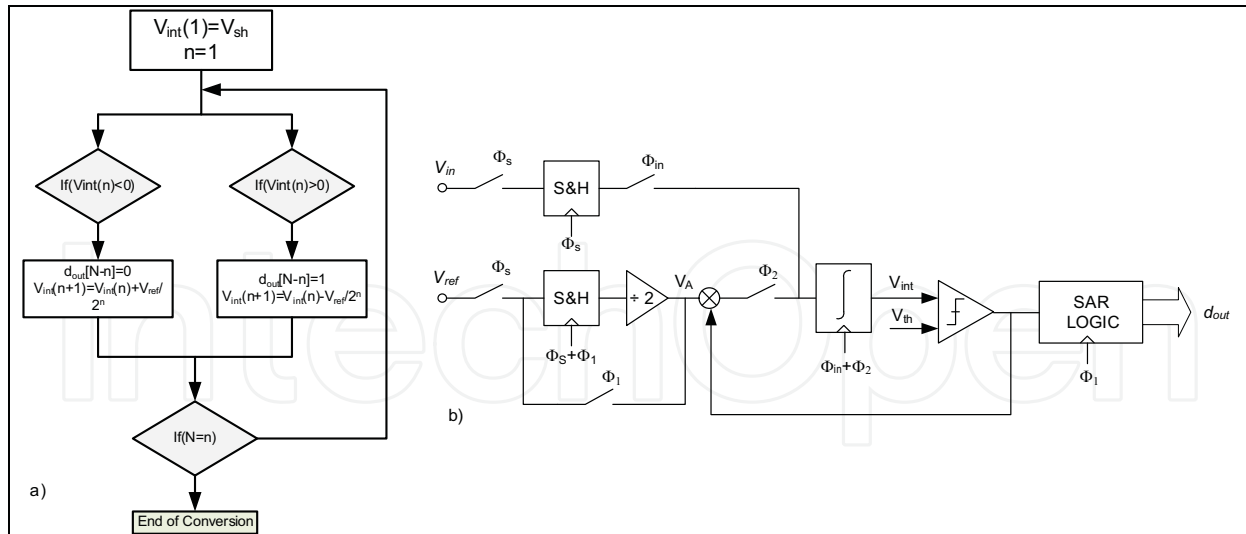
$V_{int}(1)=V_{sh}$
n=1

If(Vint(n)<0)

If(Vint(n)>0)

$d_{out}[N-n]=0$
$V_{int}(n+1)=V_{int}(n)+V_{ref}/2^n$

$d_{out}[N-n]=1$
$V_{int}(n+1)=V_{int}(n)-V_{ref}/2^n$

If(N=n)

a)

End of Conversion

$V_{in}$
$\Phi_s$
S&H
$\Phi_{in}$
$\Phi_s$

$V_{ref}$
$\Phi_s$
S&H
÷ 2
$V_A$
$\Phi_2$
$\Phi_S+\Phi_1$
$\Phi_1$
$V_{int}$
$V_{th}$
$\Phi_{in}+\Phi_2$
SAR LOGIC
$d_{out}$
$\Phi_1$

b)